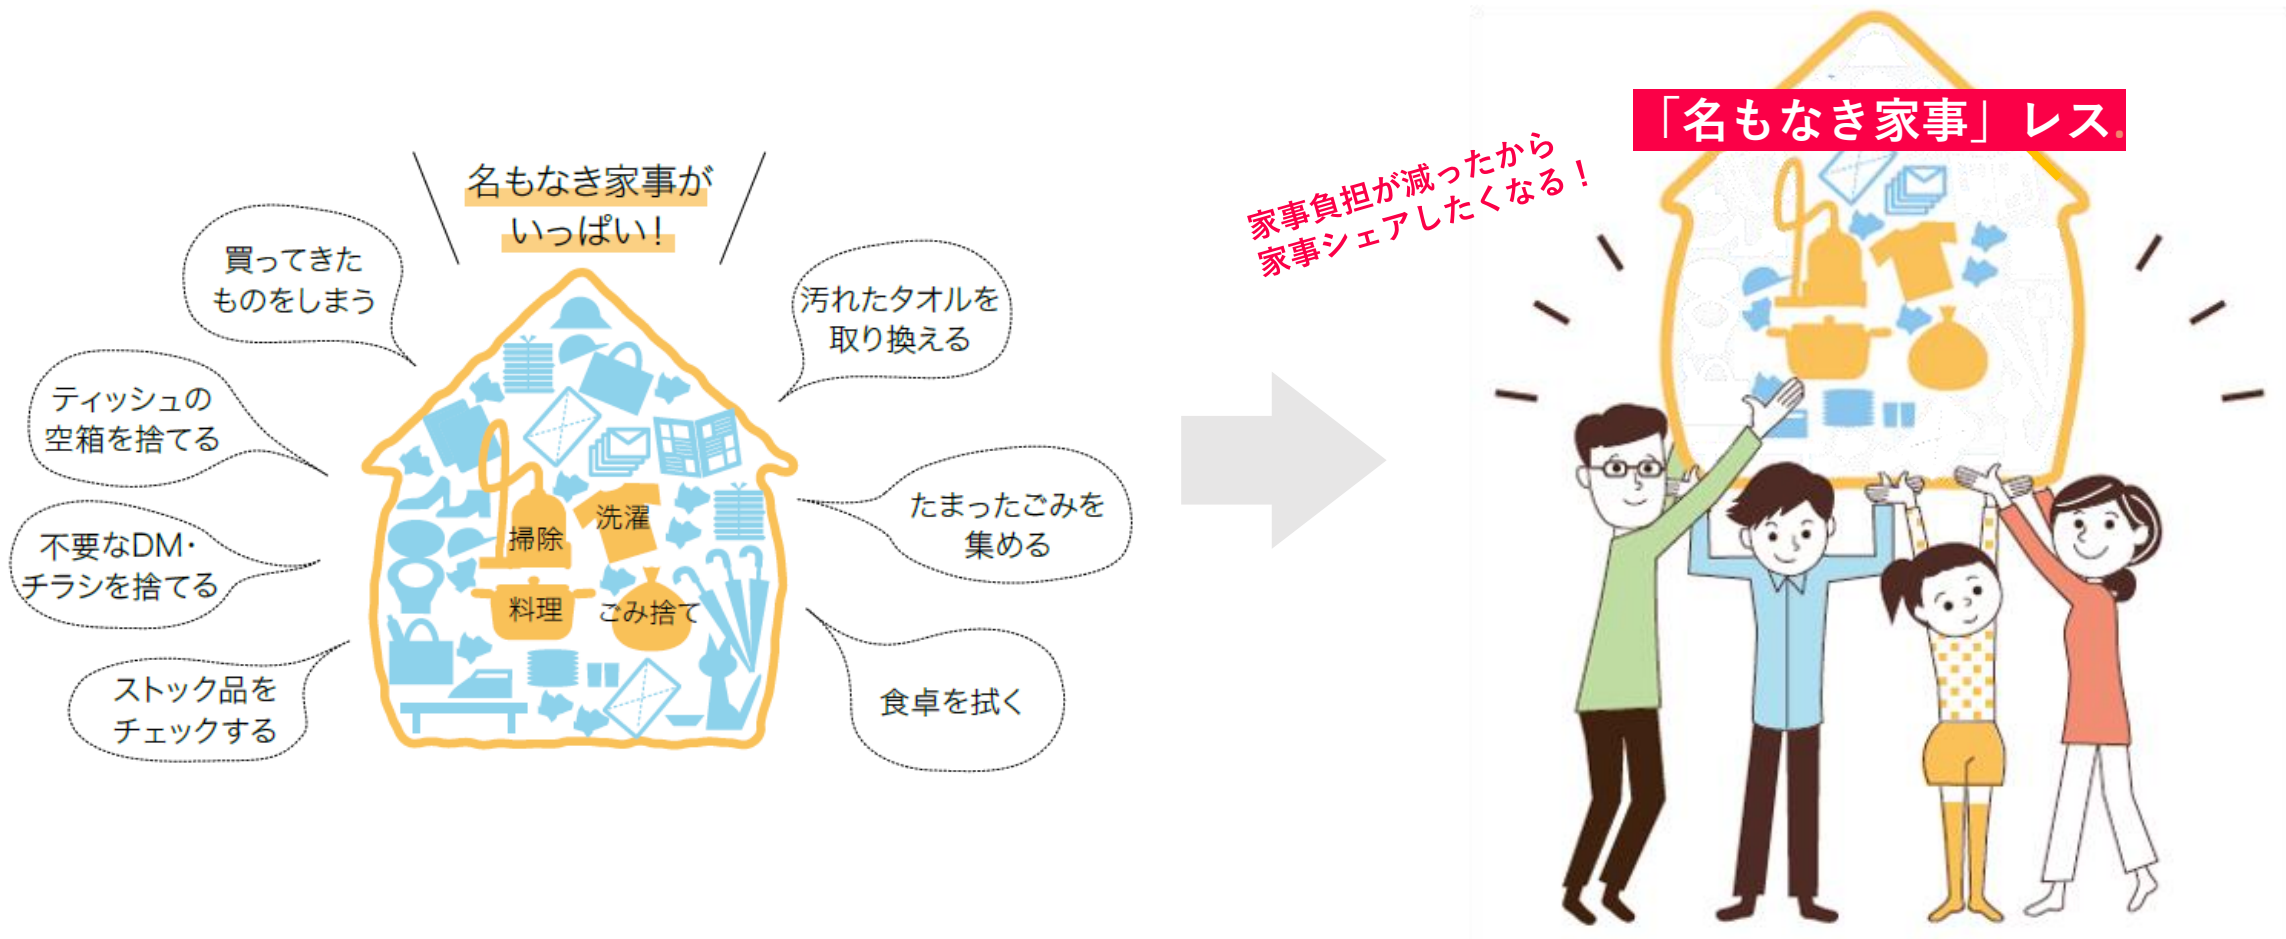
名もなき家事が
いっぱい！

買ってきた
ものをしまう

ティッシュの
空箱を捨てる

不要なDM・
チラシを捨てる

ストック品を
チェックする

汚れたタオルを
取り換える

たまったごみを
集める

食卓を拭く

掃除

洗濯

料理

ごみ捨て

家事負担が減ったから
家事シェアしたくなる！

「名もなき家事」レス.